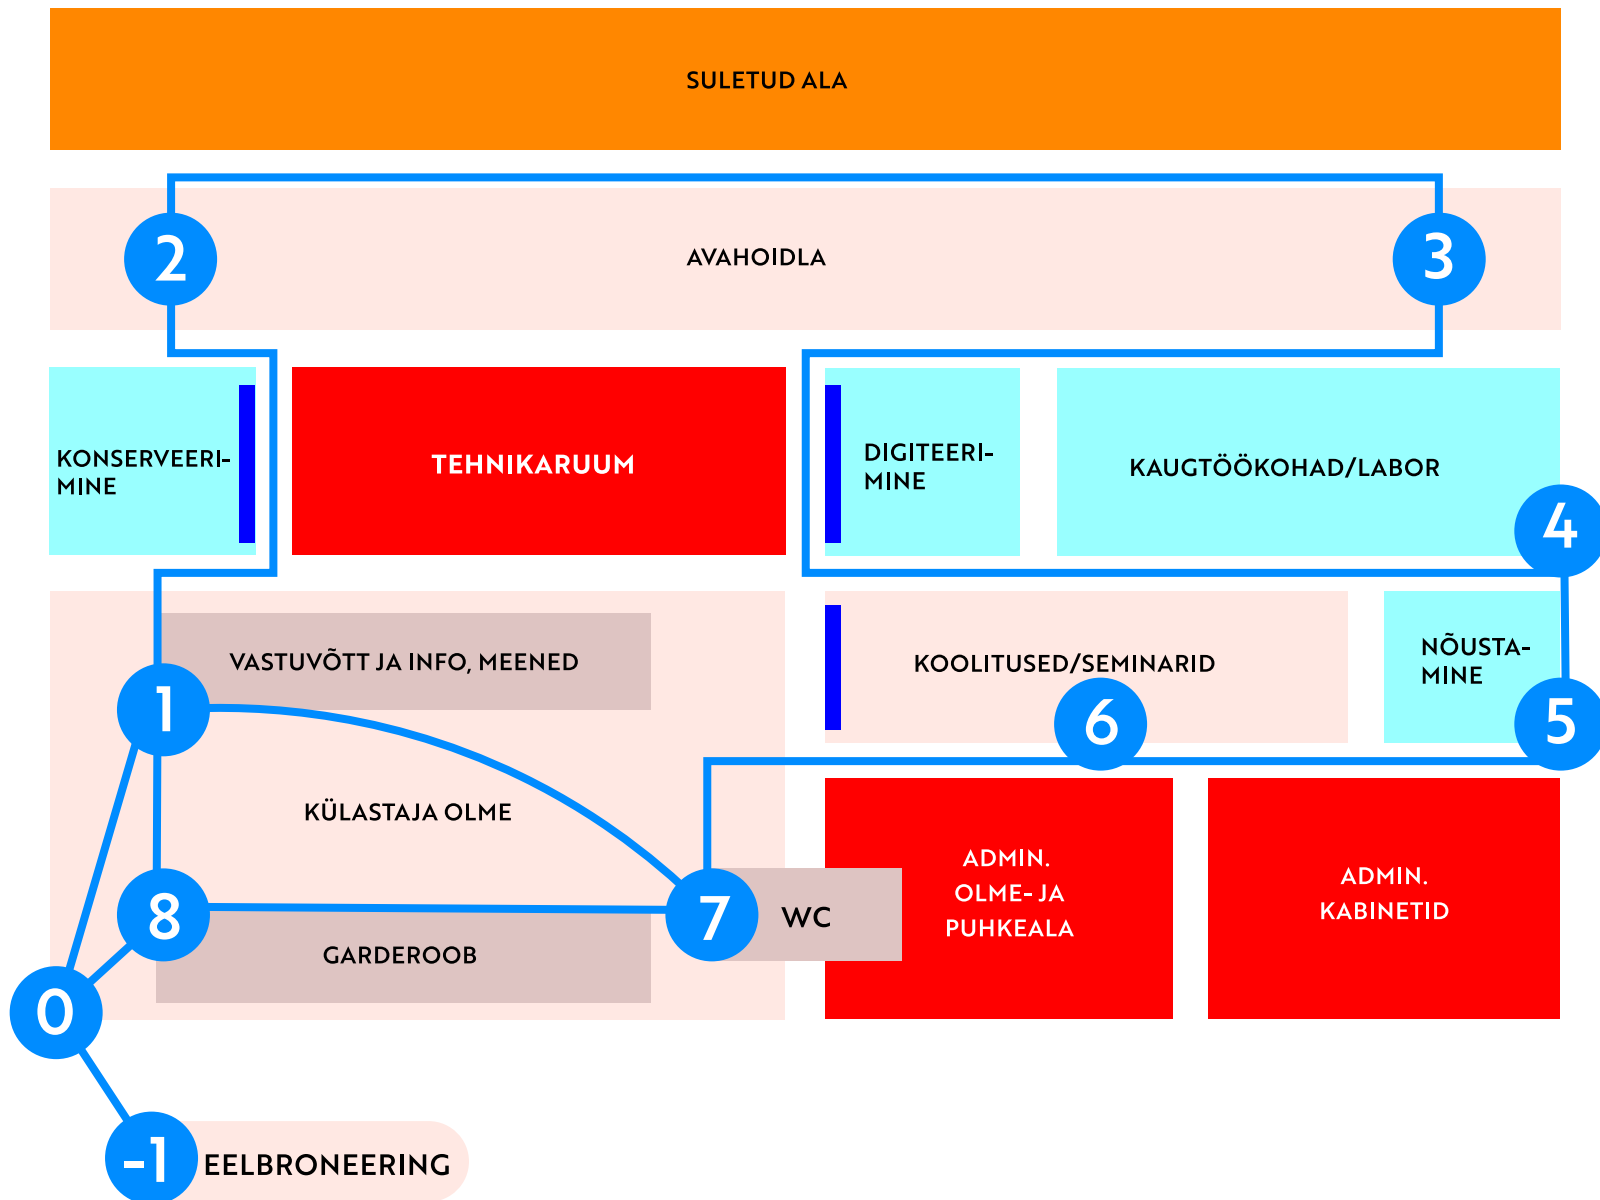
SULETUD ALA

2

AVAHOIDLA

3

KONSERVEERIMINE

TEHNIKARUUM

DIGITEERIMINE

KAUGTÖÖKOHAD/LABOR

4

VASTUVÕTT JA INFO, MEENED

1

KOOLITUSED/SEMINARID

NÕUSTAMINE

6

5

KÜLASTAJA OLME

ADMIN. OLME- JA PUHKEALA

ADMIN. KABINETID

8

7

WC

GARDEROOB

0

-1

EELBRONEERING